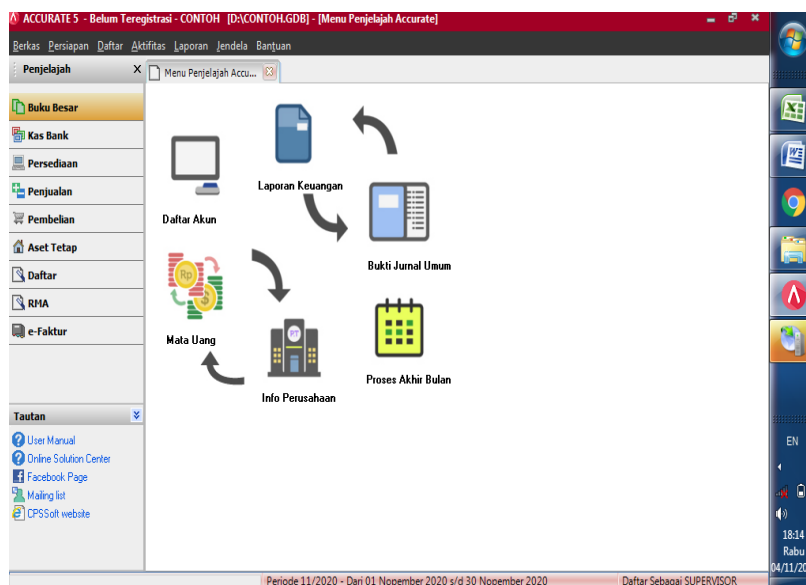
ACCURATE 5 - Belum Teregistrasi - CONTOH [D:\CONTOH.GDB] - [Menu Penjelajah Accurate]

Berkas Persiapan Daftar Aktifitas Laporan Jendela Bantuan

Penjelajah

Menu Penjelajah Accu...

Buku Besar
Kas Bank
Persediaan
Penjualan
Pembelian
Aset Tetap
Daftar
RMA
e-Faktur

Laporan Keuangan

Daftar Akun

Bukti Jurnal Umum

Rp

PT

Mata Uang

Proses Akhir Bulan

Info Perusahaan

Tautan

User Manual
Online Solution Center
Facebook Page
Mailing list
CPSSoft website

Periode 11/2020 - Dari 01 Nopember 2020 s/d 30 Nopember 2020

Daftar Sebagai SUPERVISOR

EN

18:14
Rabu
04/11/20